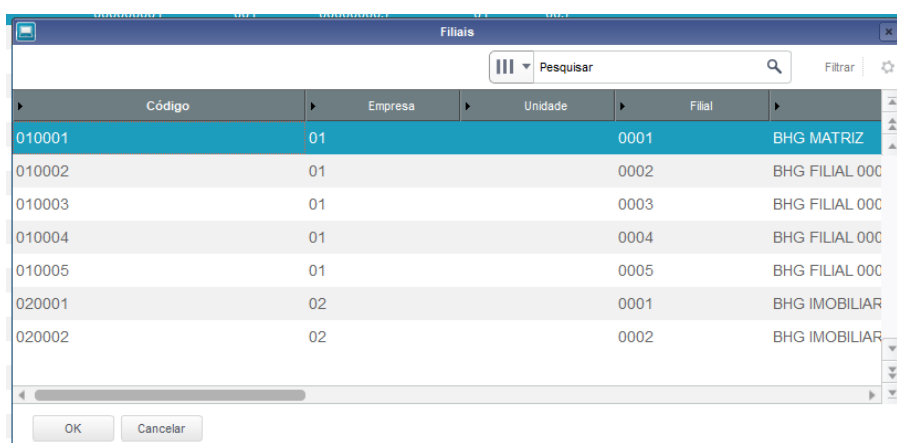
Filiais

Pesquisar

Filtrar

| Código | Empresa | Unidade | Filial | |
|---|---|---|---|---|
| 010001 | 01 | | 0001 | BHG MATRIZ |
| 010002 | 01 | | 0002 | BHG FILIAL 00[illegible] |
| 010003 | 01 | | 0003 | BHG FILIAL 00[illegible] |
| 010004 | 01 | | 0004 | BHG FILIAL 00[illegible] |
| 010005 | 01 | | 0005 | BHG FILIAL 00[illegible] |
| 020001 | 02 | | 0001 | BHG IMOBILIAR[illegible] |
| 020002 | 02 | | 0002 | BHG IMOBILIAR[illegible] |

OK
Cancelar